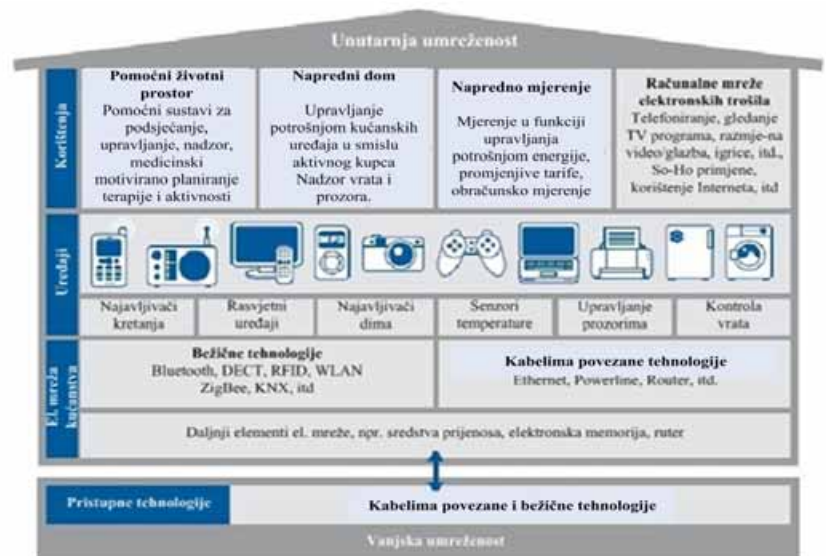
Unutarnja umreženost

Korištenja

**Pomoćni životni prostor**
Pomoćni sustavi za podsjećanje, upravljanje, nadzor, medicinski motivirano planiranje terapije i aktivnosti

**Napredni dom**
Upravljanje potrošnjom kućanskih uređaja u smislu aktivnog kupca Nadzor vrata i prozora.

**Napredno mjerenje**
Mjerenje u funkciji upravljanja potrošnjom energije, promjenjive tarife, obračunsko mjerenje

**Računalne mreže elektronskih trošila**
Telefoniranje, gledanje TV programa, razmje-na video/glazba, igrice, itd., So-Ho primjene, korištenje Interneta, itd

Uređaji

| Najavljivači kretanja | Rasvjetni uređaji | Najavljivači dima | Senzori temperature | Upravljanje prozorima | Kontrola vrata |
|---|---|---|---|---|---|

El. mreža kućanstva

**Bežične tehnologije**
Bluetooth, DECT, RFID, WLAN
ZigBee, KNX, itd

**Kabelima povezane tehnologije**
Ethernet, Powerline, Router, itd.

Daljnji elementi el. mreže, npr. sredstva prijenosa, elektronska memorija, ruter

Pristupne tehnologije
Kabelima povezane i bežične tehnologije

Vanjska umreženost